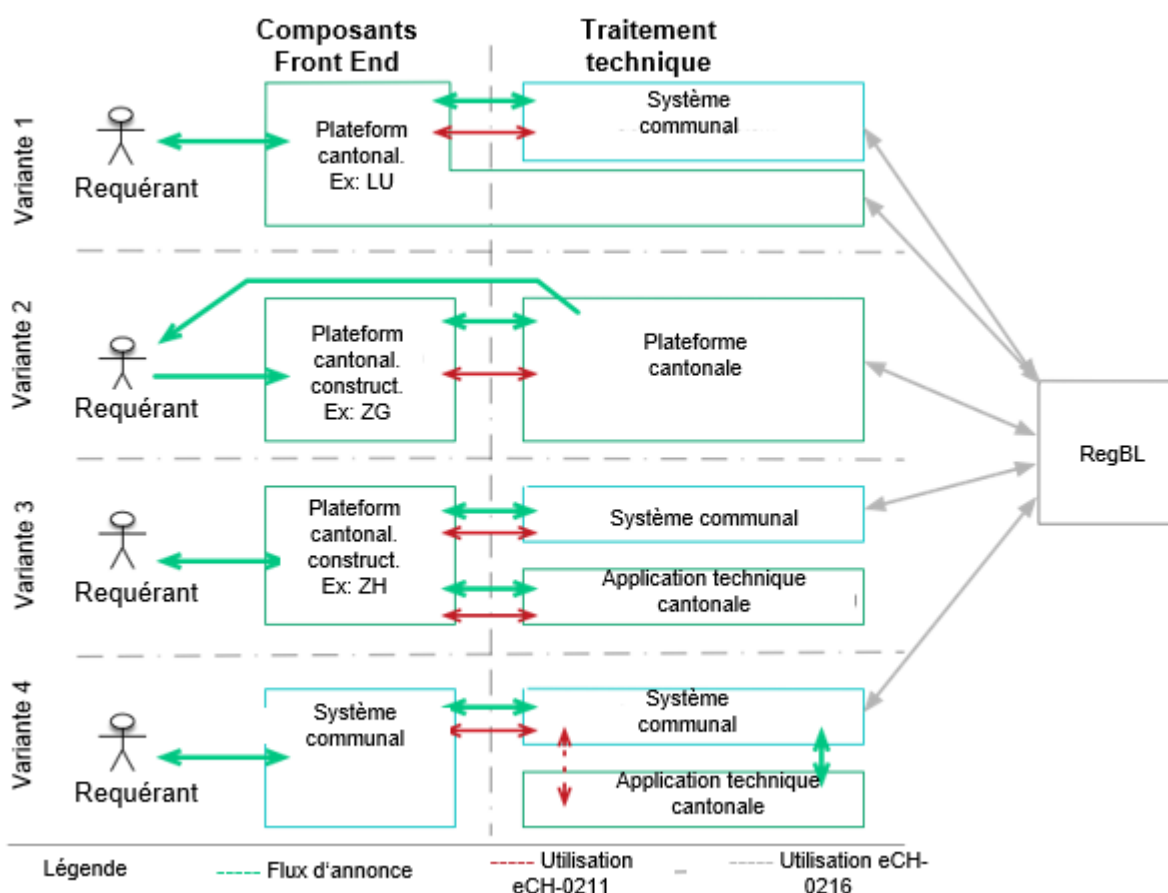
Composants Front End

Traitement technique

Variante 1

Requérant

Plateform cantonal. Ex: LU

Système communal

Variante 2

Requérant

Plateform cantonal. construct. Ex: ZG

Plateforme cantonale

RegBL

Variante 3

Requérant

Plateform cantonal. construct. Ex: ZH

Système communal

Application technique cantonale

Variante 4

Requérant

Système communal

Système communal

Application technique cantonale

Légende

Flux d'annonce

Utilisation eCH-0211

Utilisation eCH-0216